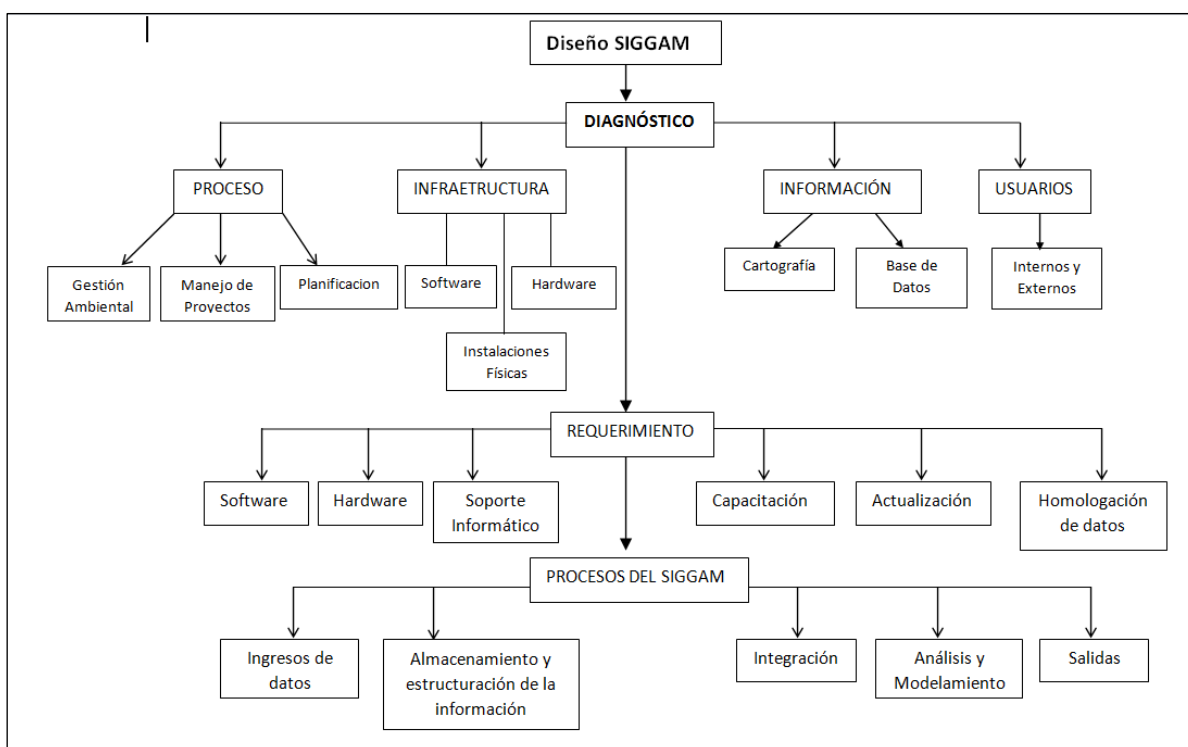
Diseño SIGGAM

DIAGNÓSTICO

PROCESO

Gestión Ambiental

Manejo de Proyectos

Planificacion

INFRAETRUCTURA

Software

Hardware

Instalaciones Físicas

INFORMACIÓN

Cartografía

Base de Datos

USUARIOS

Internos y Externos

REQUERIMIENTO

Software

Hardware

Soporte Informático

Capacitación

Actualización

Homologación de datos

PROCESOS DEL SIGGAM

Ingresos de datos

Almacenamiento y estructuración de la información

Integración

Análisis y Modelamiento

Salidas